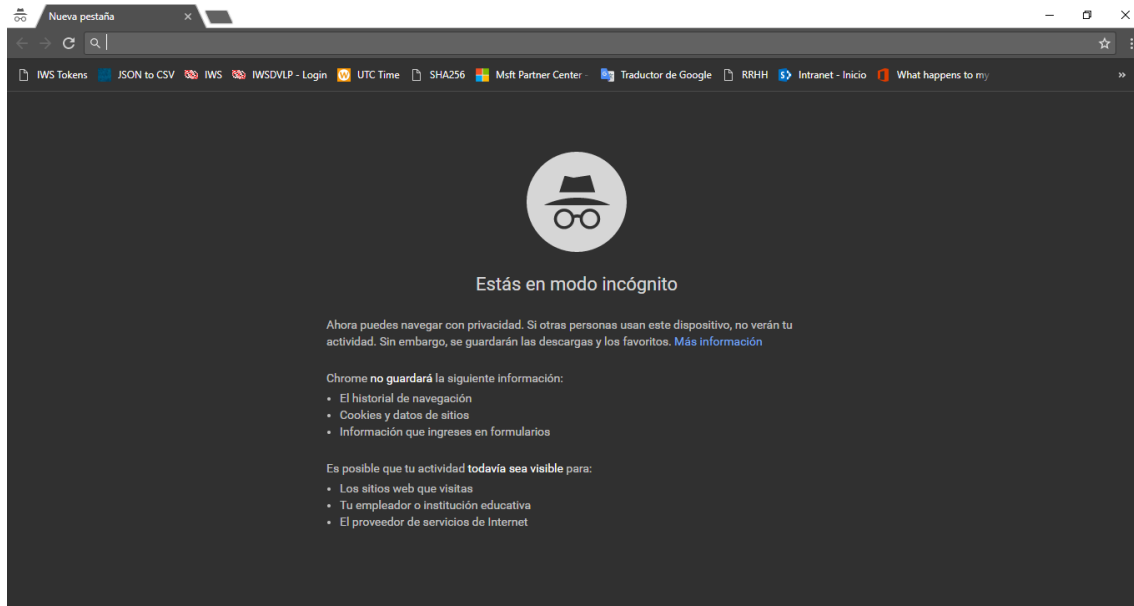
Nueva pestaña ×

IWS Tokens   JSON to CSV   IWS   IWSDVLP - Login   UTC Time   SHA256   Msft Partner Center -   Traductor de Google   RRHH   Intranet - Inicio   What happens to my   »

Estás en modo incógnito

Ahora puedes navegar con privacidad. Si otras personas usan este dispositivo, no verán tu actividad. Sin embargo, se guardarán las descargas y los favoritos. Más información

Chrome **no guardará** la siguiente información:
• El historial de navegación
• Cookies y datos de sitios
• Información que ingreses en formularios

Es posible que tu actividad **todavía sea visible** para:
• Los sitios web que visitas
• Tu empleador o institución educativa
• El proveedor de servicios de Internet